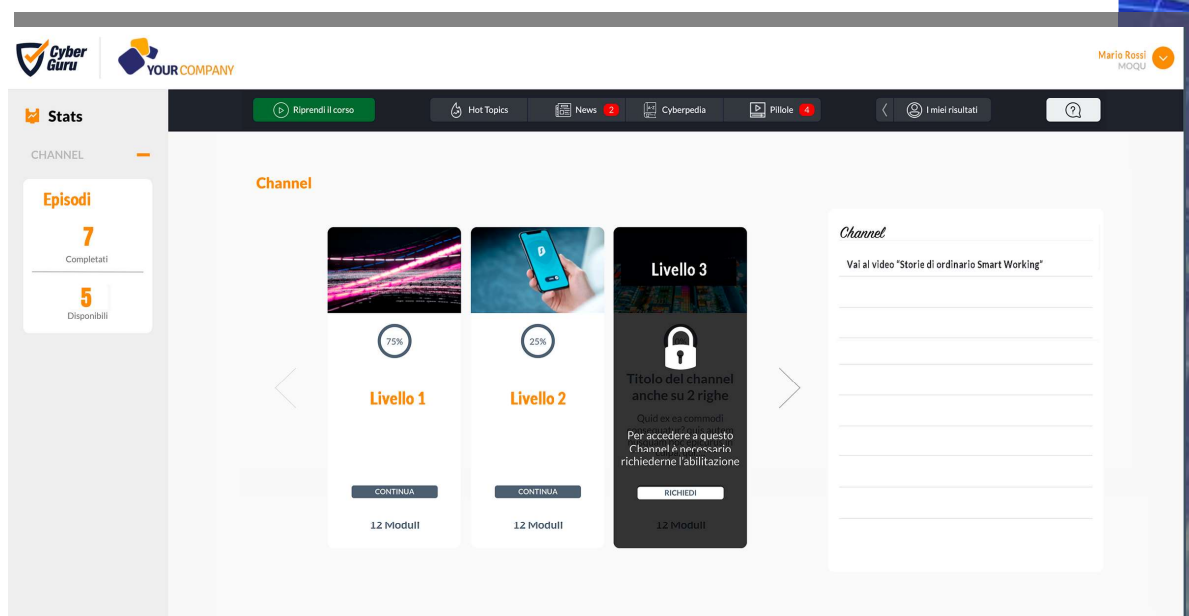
Cyber Guru

YOUR COMPANY

Mario Rossi
MOQU

Stats

Riprendi il corso

Hot Topics

News 2

Cyberpedia

Pillole 4

I miei risultati

CHANNEL

Episodi

7
Completati

5
Disponibili

Channel

75%

Livello 1

CONTINUA

12 Moduli

25%

Livello 2

CONTINUA

12 Moduli

Livello 3

Titolo del channel anche su 2 righe

Quid ex ea commodi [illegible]

Per accedere a questo Channel è necessario richiederne l'abilitazione

RICHIEDI

12 Moduli

Channel

Vai al video "Storie di ordinario Smart Working"